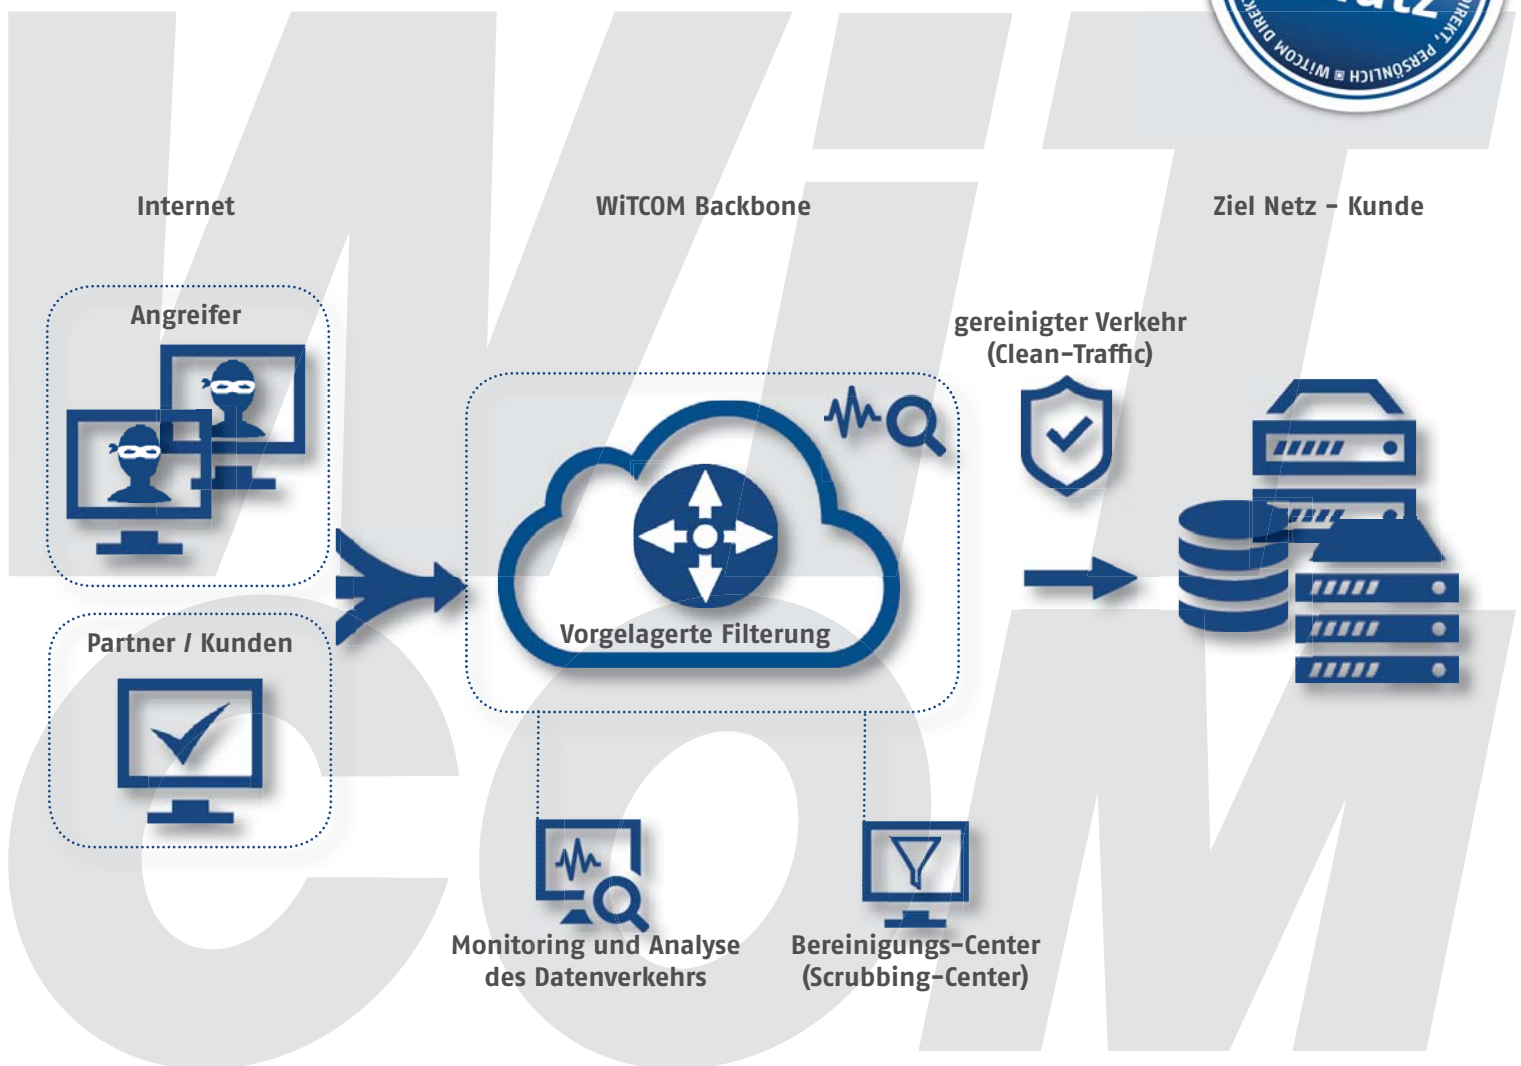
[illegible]atz
DIREKT, PERSÖNLICH ■ WiTCOM ■ DIREK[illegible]

Internet

WiTCOM Backbone

Ziel Netz – Kunde

Angreifer

Partner / Kunden

gereinigter Verkehr
(Clean-Traffic)

Vorgelagerte Filterung

Monitoring und Analyse
des Datenverkehrs

Bereinigungs-Center
(Scrubbing-Center)